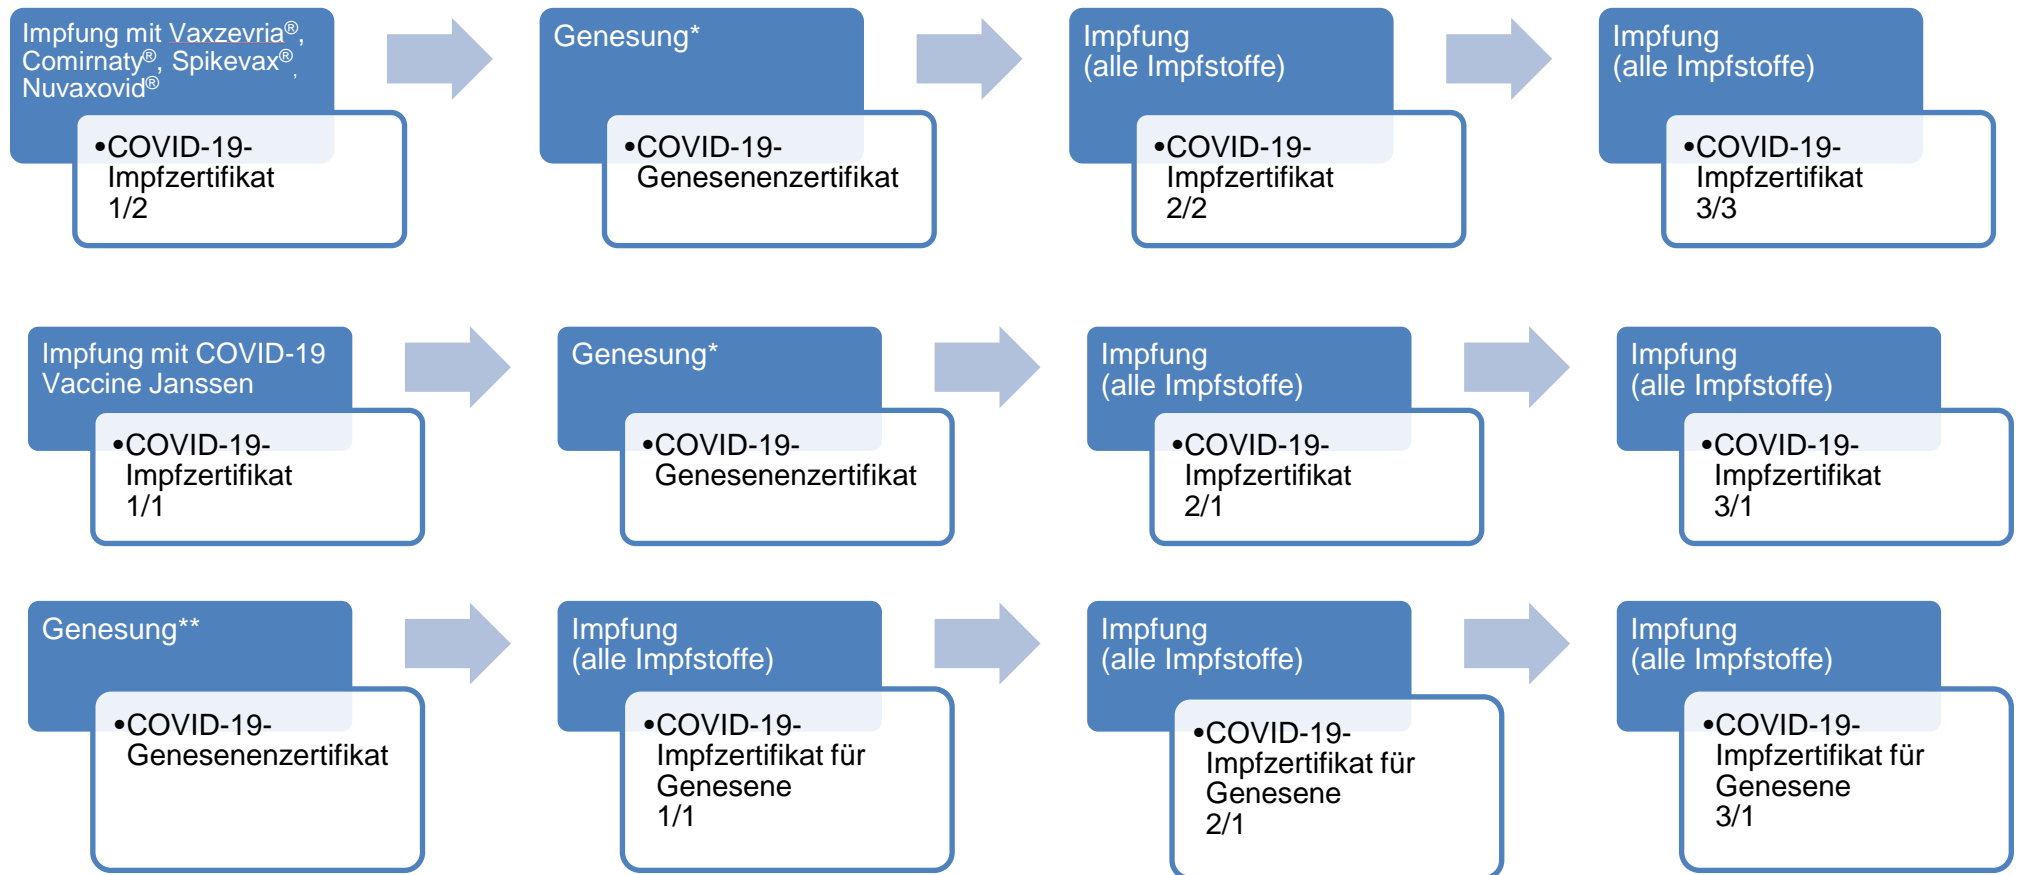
Impfung mit Vaxzevria®, Comirnaty®, Spikevax®, Nuvaxovid®

•COVID-19-Impfzertifikat 1/2

Genesung*

•COVID-19-Genesenenzertifikat

Impfung (alle Impfstoffe)

•COVID-19-Impfzertifikat 2/2

Impfung (alle Impfstoffe)

•COVID-19-Impfzertifikat 3/3

Impfung mit COVID-19 Vaccine Janssen

•COVID-19-Impfzertifikat 1/1

Genesung*

•COVID-19-Genesenenzertifikat

Impfung (alle Impfstoffe)

•COVID-19-Impfzertifikat 2/1

Impfung (alle Impfstoffe)

•COVID-19-Impfzertifikat 3/1

Genesung**

•COVID-19-Genesenenzertifikat

Impfung (alle Impfstoffe)

•COVID-19-Impfzertifikat für Genesene 1/1

Impfung (alle Impfstoffe)

•COVID-19-Impfzertifikat für Genesene 2/1

Impfung (alle Impfstoffe)

•COVID-19-Impfzertifikat für Genesene 3/1